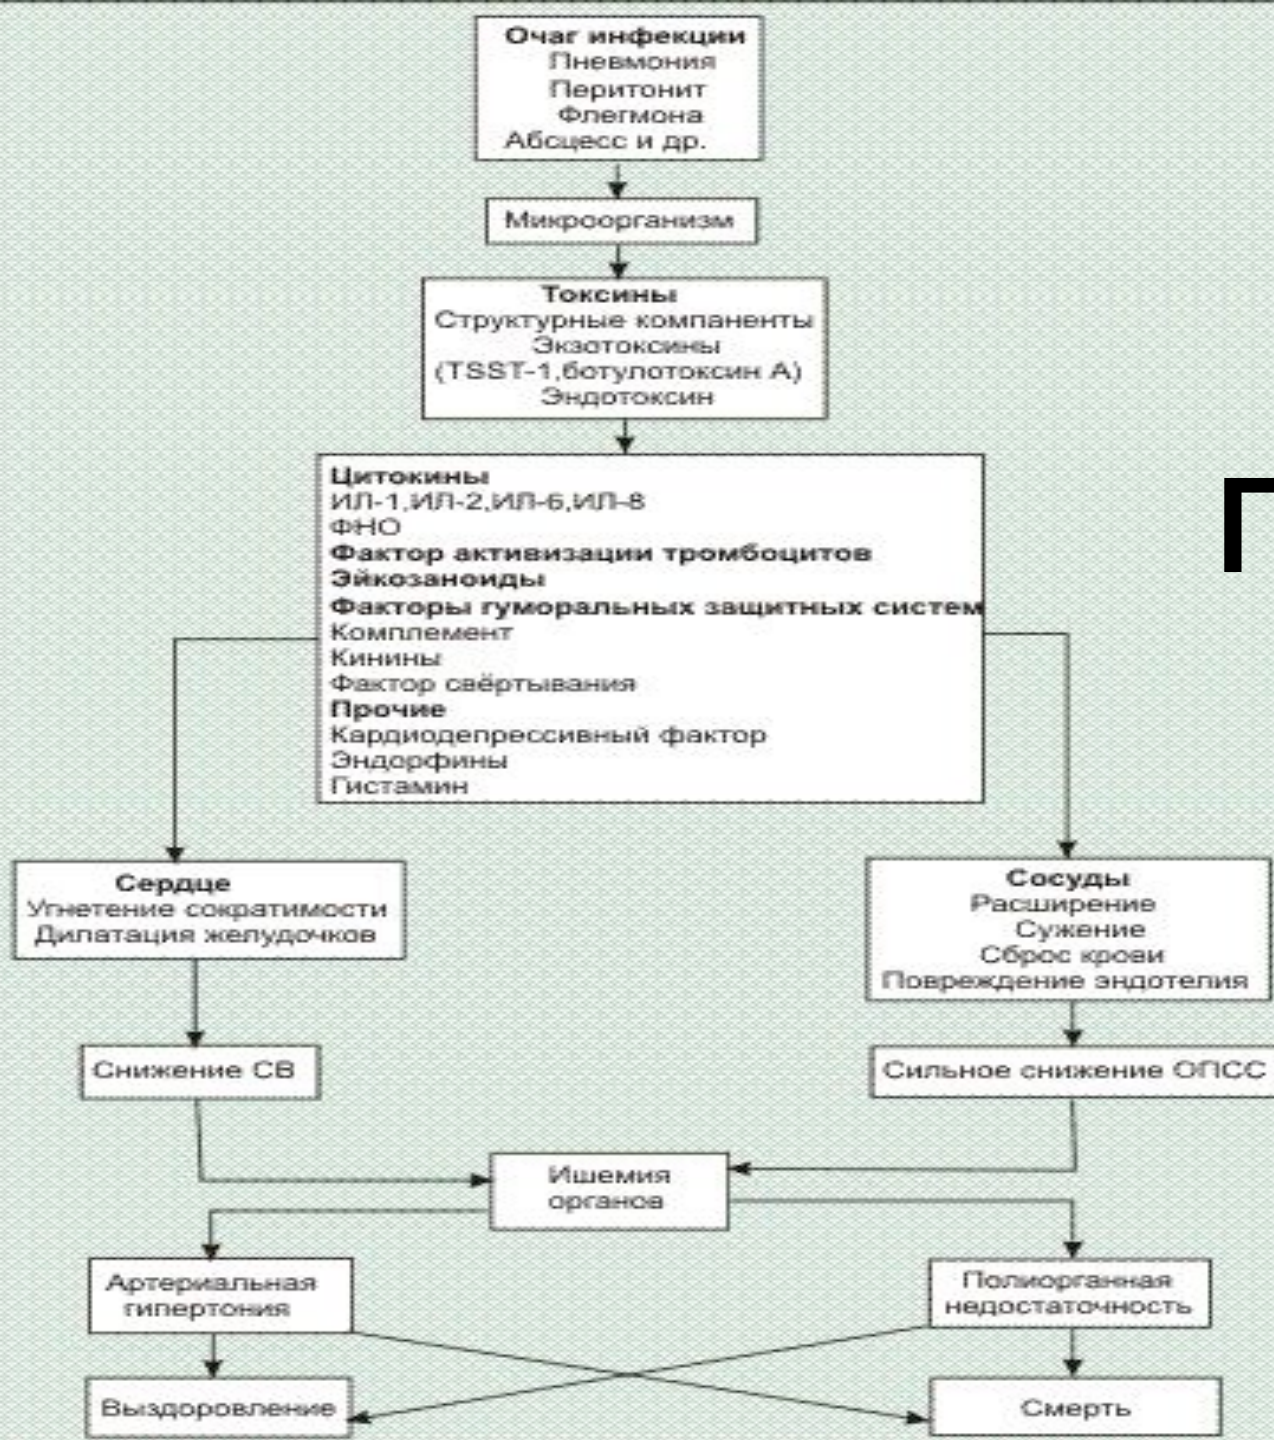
Очаг инфекции
Пневмония
Перитонит
Флегмона
Абсцесс и др.

Микроорганизм

Токсины
Структурные компаненты
Экзотоксины
(TSST-1,ботулотоксин А)
Эндотоксин

Цитокины
ИЛ-1,ИЛ-2,ИЛ-6,ИЛ-8
ФНО
Фактор активизации тромбоцитов
Эйкозаноиды
Факторы гуморальных защитных систем
Комплемент
Кинины
Фактор свёртывания
Прочие
Кардиодепрессивный фактор
Эндорфины
Гистамин

Г

Сердце
Угнетение сократимости
Дилатация желудочков

Сосуды
Расширение
Сужение
Сброс крови
Повреждение эндотелия

Снижение СВ

Сильное снижение ОПСС

Ишемия органов

Артериальная гипертония

Полиорганная недостаточность

Выздоровление

Смерть